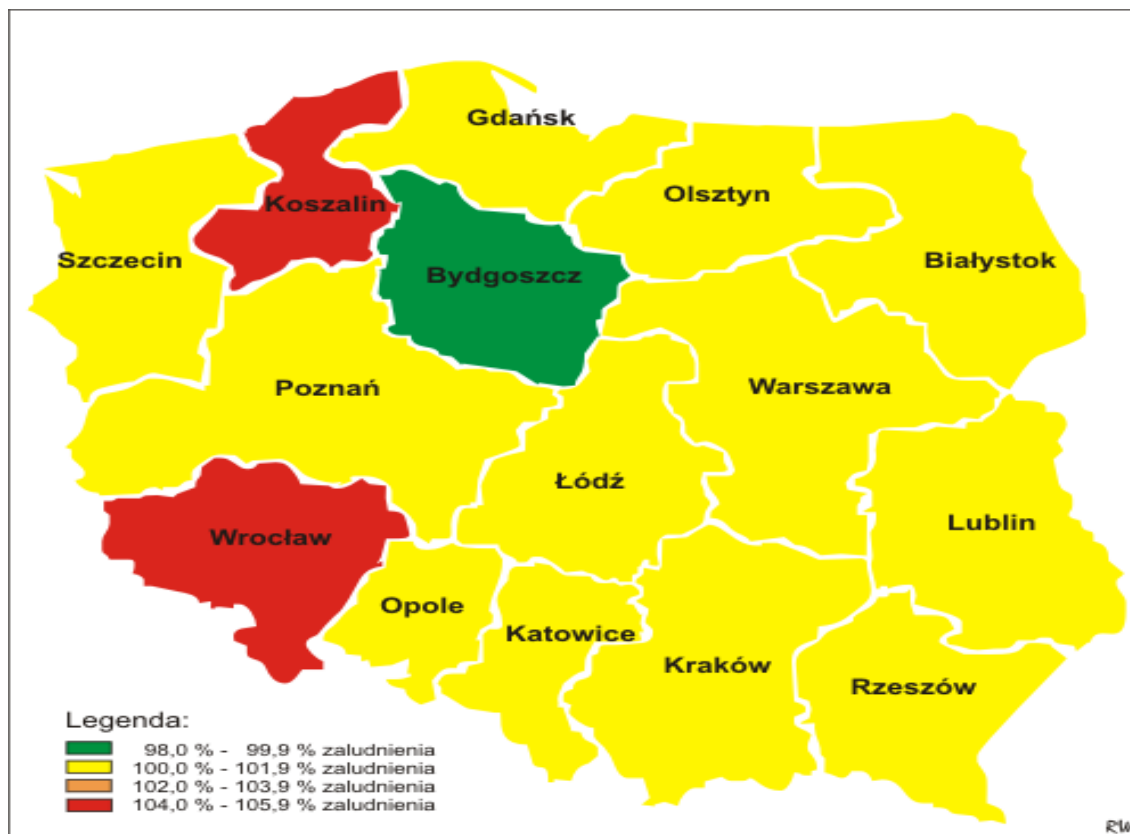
Gdańsk

Koszalin

Olsztyn

Szczecin

Bydgoszcz

Białystok

Poznań

Warszawa

Łódź

Wrocław

Lublin

Opole

Katowice

Kraków

Rzeszów

Legenda:
98,0 % - 99,9 % zaludnienia
100,0 % - 101,9 % zaludnienia
102,0 % - 103,9 % zaludnienia
104,0 % - 105,9 % zaludnienia

RW